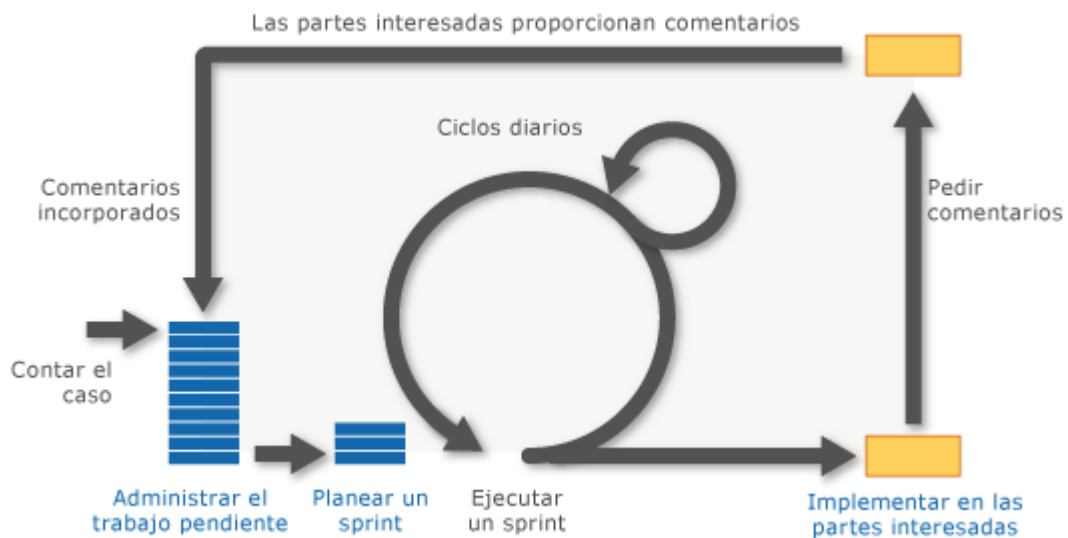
Las partes interesadas proporcionan comentarios

Ciclos diarios

Comentarios incorporados

Pedir comentarios

Contar el caso

Administrar el trabajo pendiente

Planear un sprint

Ejecutar un sprint

Implementar en las partes interesadas